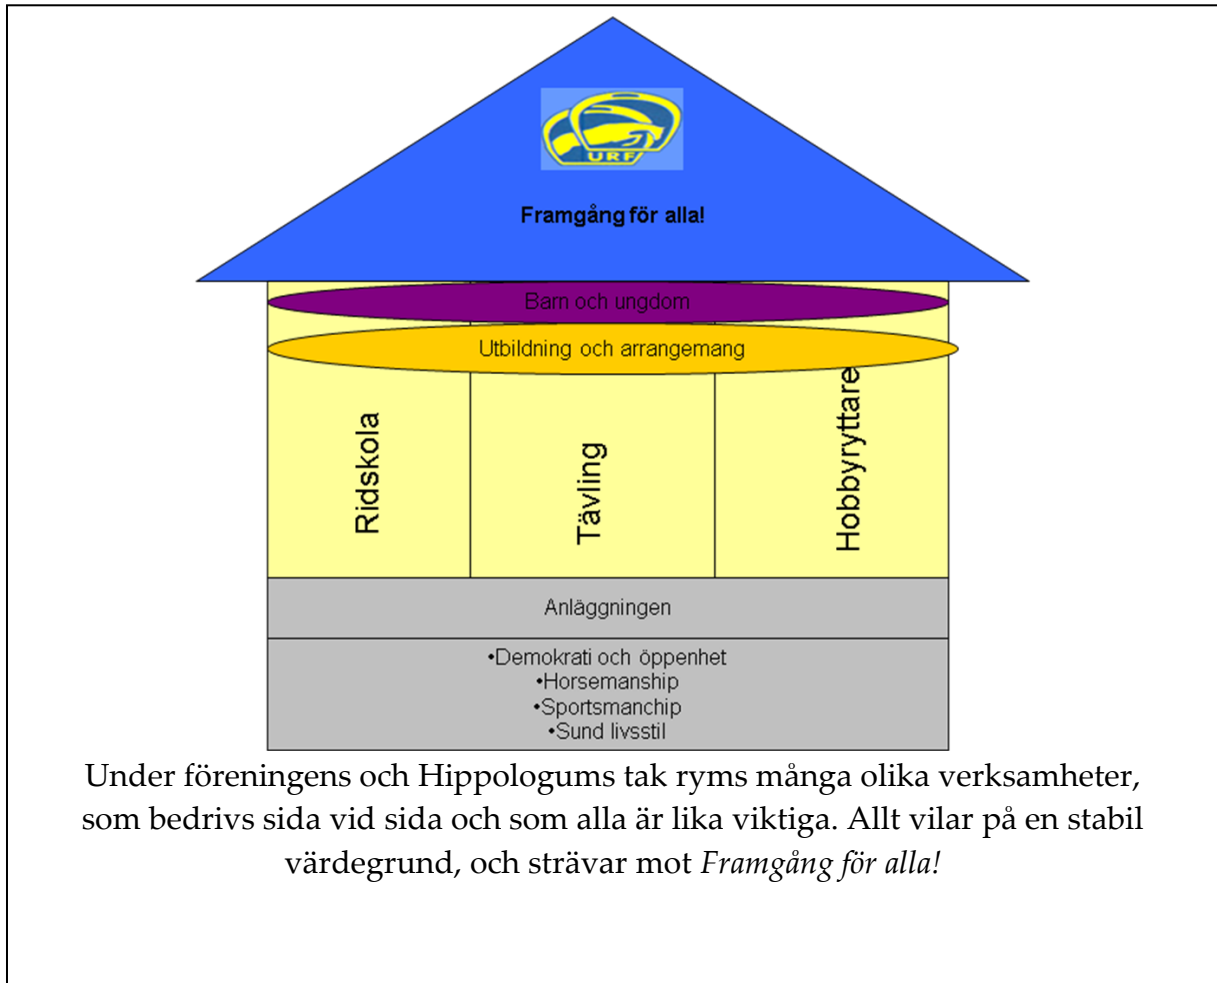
URF

Framgång för alla!

Barn och ungdom

Utbildning och arrangemang

Ridskola

Tävling

Hobbyryttare

Anläggningen

•Demokrati och öppenhet
•Horsemanship
•Sportsmanchip
•Sund livsstil

Under föreningens och Hippologums tak ryms många olika verksamheter, som bedrivs sida vid sida och som alla är lika viktiga. Allt vilar på en stabil värdegrund, och strävar mot *Framgång för alla!*